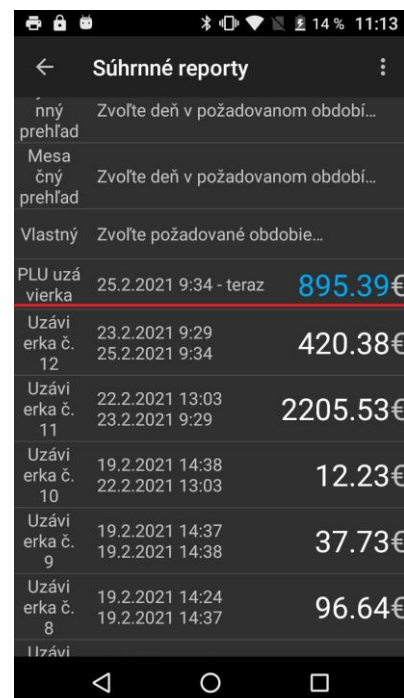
14 % 11:13

Súhrnné reporty

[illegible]nný prehľad | Zvoľte deň v požadovanom obdob…

Mesačný prehľad | Zvoľte deň v požadovanom obdob…

Vlastný | Zvoľte požadované obdobie…

PLU uzávierka | 25.2.2021 9:34 - teraz | 895.39€

Uzávierka č. 12 | 23.2.2021 9:29 25.2.2021 9:34 | 420.38€

Uzávierka č. 11 | 22.2.2021 13:03 23.2.2021 9:29 | 2205.53€

Uzávierka č. 10 | 19.2.2021 14:38 22.2.2021 13:03 | 12.23€

Uzávierka č. 9 | 19.2.2021 14:37 19.2.2021 14:38 | 37.73€

Uzávierka č. 8 | 19.2.2021 14:24 19.2.2021 14:37 | 96.64€

Uzávi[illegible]